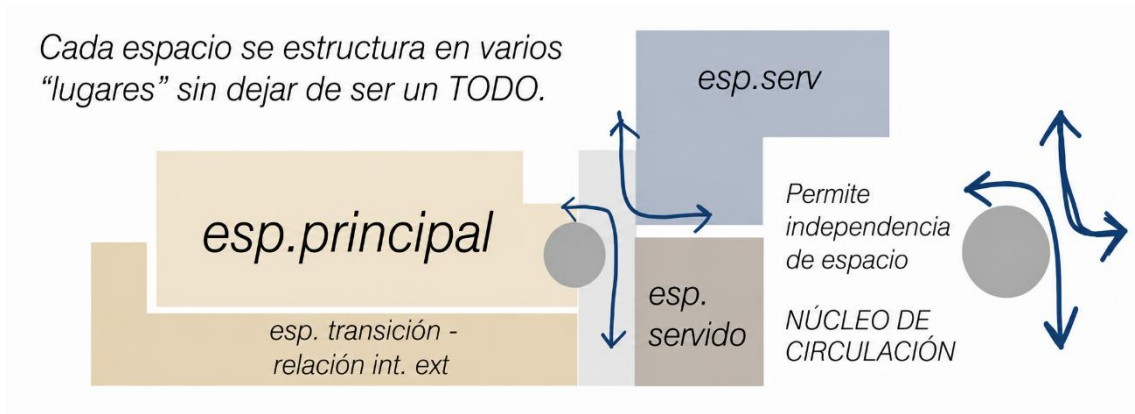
Cada espacio se estructura en varios "lugares" sin dejar de ser un TODO.

esp.serv

esp.principal

esp. servido

esp. transición - relación int. ext

Permite independencia de espacio

NÚCLEO DE CIRCULACIÓN